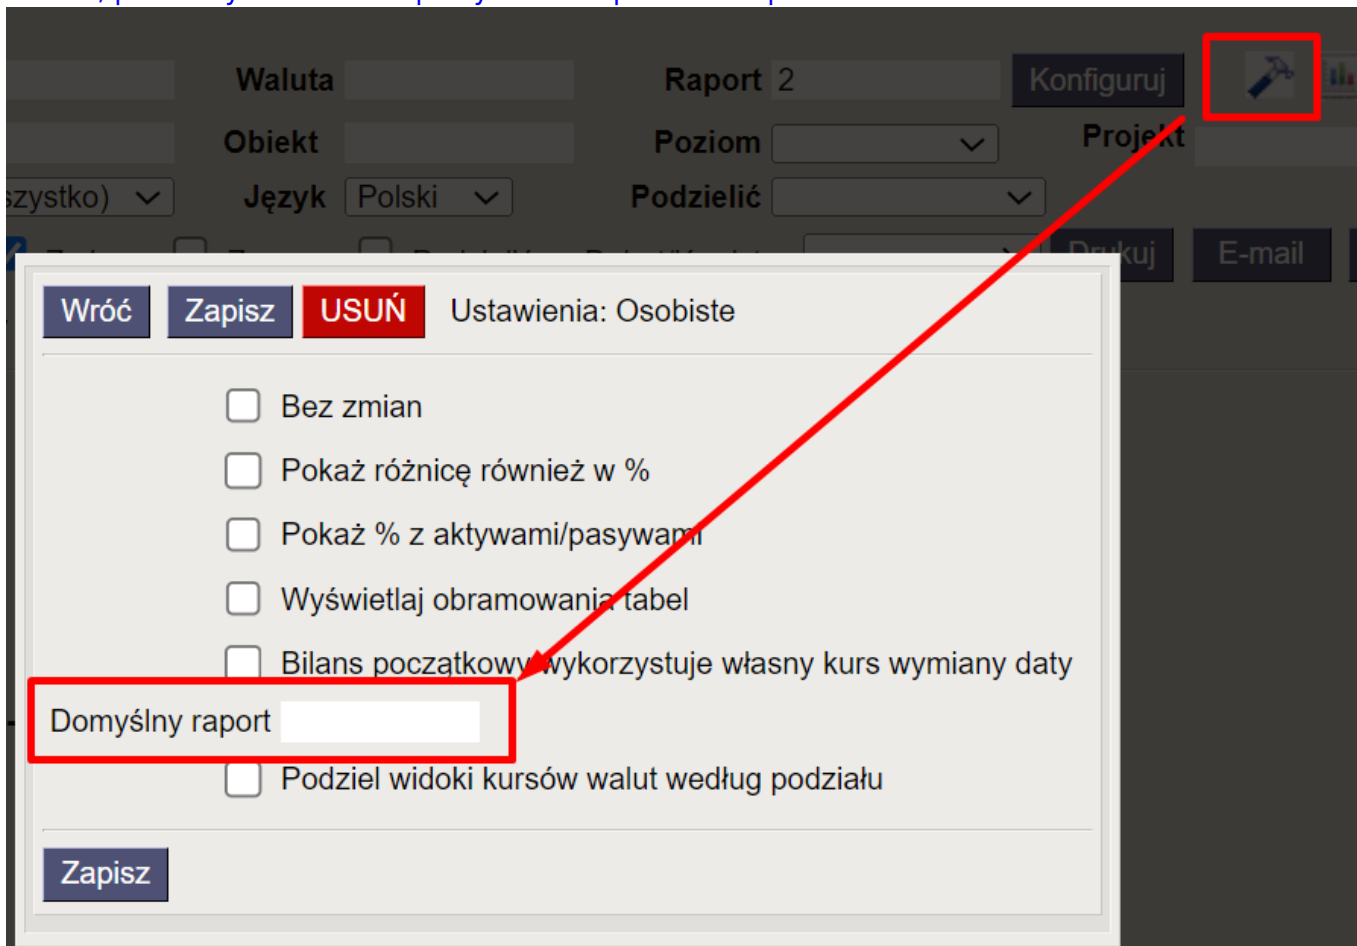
Waluta

Raport 2

Konfiguruj

Obiekt

Poziom

Projekt

szystko)

Język Polski

Podzielić

Drukuj

E-mail

Wróć Zapisz USUŃ Ustawienia: Osobiste

Bez zmian

Pokaż różnicę również w %

Pokaż % z aktywami/pasywami

Wyświetlaj obramowania tabel

Bilans początkowy wykorzystuje własny kurs wymiany daty

Domyślny raport

Podziel widoki kursów walut według podziału

Zapisz